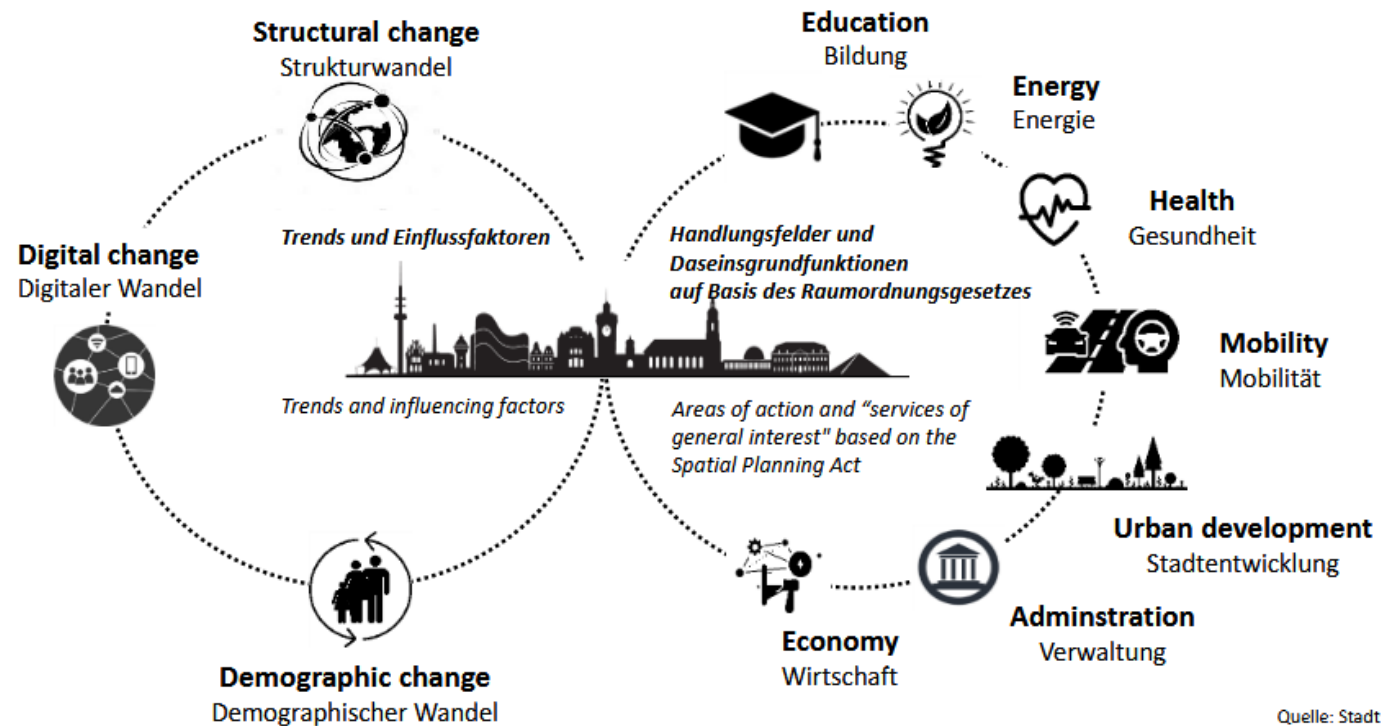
Structural change
Strukturwandel

Digital change
Digitaler Wandel

Trends und Einflussfaktoren

Trends and influencing factors

Demographic change
Demographischer Wandel

Education
Bildung

Energy
Energie

Health
Gesundheit

Handlungsfelder und Daseinsgrundfunktionen auf Basis des Raumordnungsgesetzes

Mobility
Mobilität

Areas of action and "services of general interest" based on the Spatial Planning Act

Urban development
Stadtentwicklung

Adminstration
Verwaltung

Economy
Wirtschaft

Quelle: Stadt